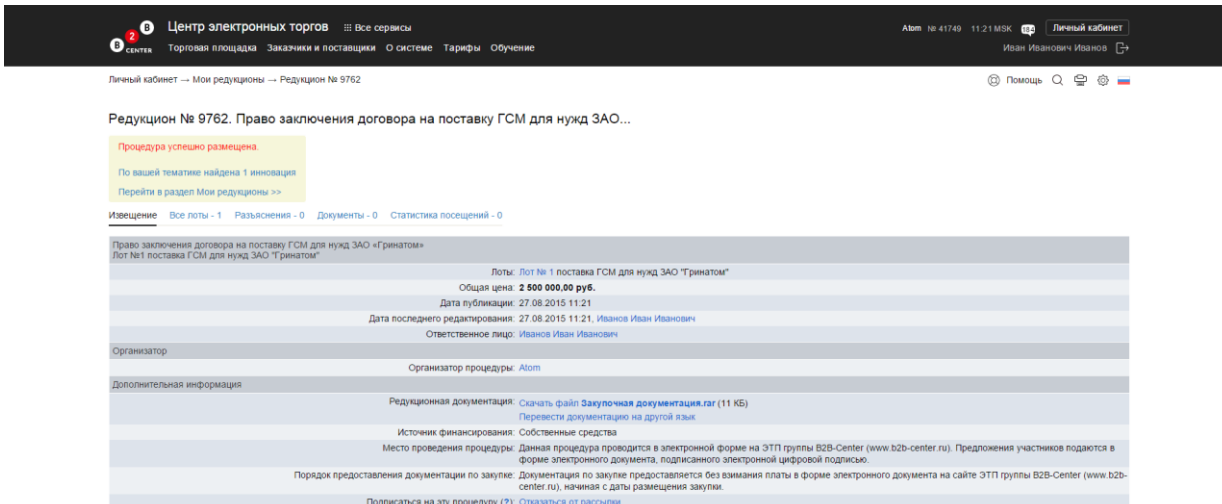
B 2 B CENTER Центр электронных торгов Все сервисы
Торговая площадка Заказчики и поставщики О системе Тарифы Обучение

Atom № 41749 11:21 MSK 184 Личный кабинет
Иван Иванович Иванов

Личный кабинет → Мои редукционы → Редукцион № 9762

Помощь

Редукцион № 9762. Право заключения договора на поставку ГСМ для нужд ЗАО...

Процедура успешно размещена.

По вашей тематике найдена 1 инновация

Перейти в раздел Мои редукционы >>

Извещение Все лоты - 1 Разъяснения - 0 Документы - 0 Статистика посещений - 0

Право заключения договора на поставку ГСМ для нужд ЗАО «Гринатом»
Лот №1 поставка ГСМ для нужд ЗАО "Гринатом"

| | |
|---|---|
| Лоты: | Лот № 1 поставка ГСМ для нужд ЗАО "Гринатом" |
| Общая цена: | 2 500 000,00 руб. |
| Дата публикации: | 27.08.2015 11:21 |
| Дата последнего редактирования: | 27.08.2015 11:21, Иванов Иван Иванович |
| Ответственное лицо: | Иванов Иван Иванович |

Организатор

| | |
|---|---|
| Организатор процедуры: | Atom |

Дополнительная информация

| | |
|---|---|
| Редукционная документация: | Скачать файл Закупочная документация.rar (11 КБ) Перевести документацию на другой язык |
| Источник финансирования: | Собственные средства |
| Место проведения процедуры: | Данная процедура проводится в электронной форме на ЭТП группы B2B-Center (www.b2b-center.ru). Предложения участников подаются в форме электронного документа, подписанного электронной цифровой подписью. |
| Порядок предоставления документации по закупке: | Документация по закупке предоставляется без взимания платы в форме электронного документа на сайте ЭТП группы B2B-Center (www.b2b-center.ru), начиная с даты размещения закупки. |
| Подписаться на эту процедуру (2): | Отказаться от рассылки |